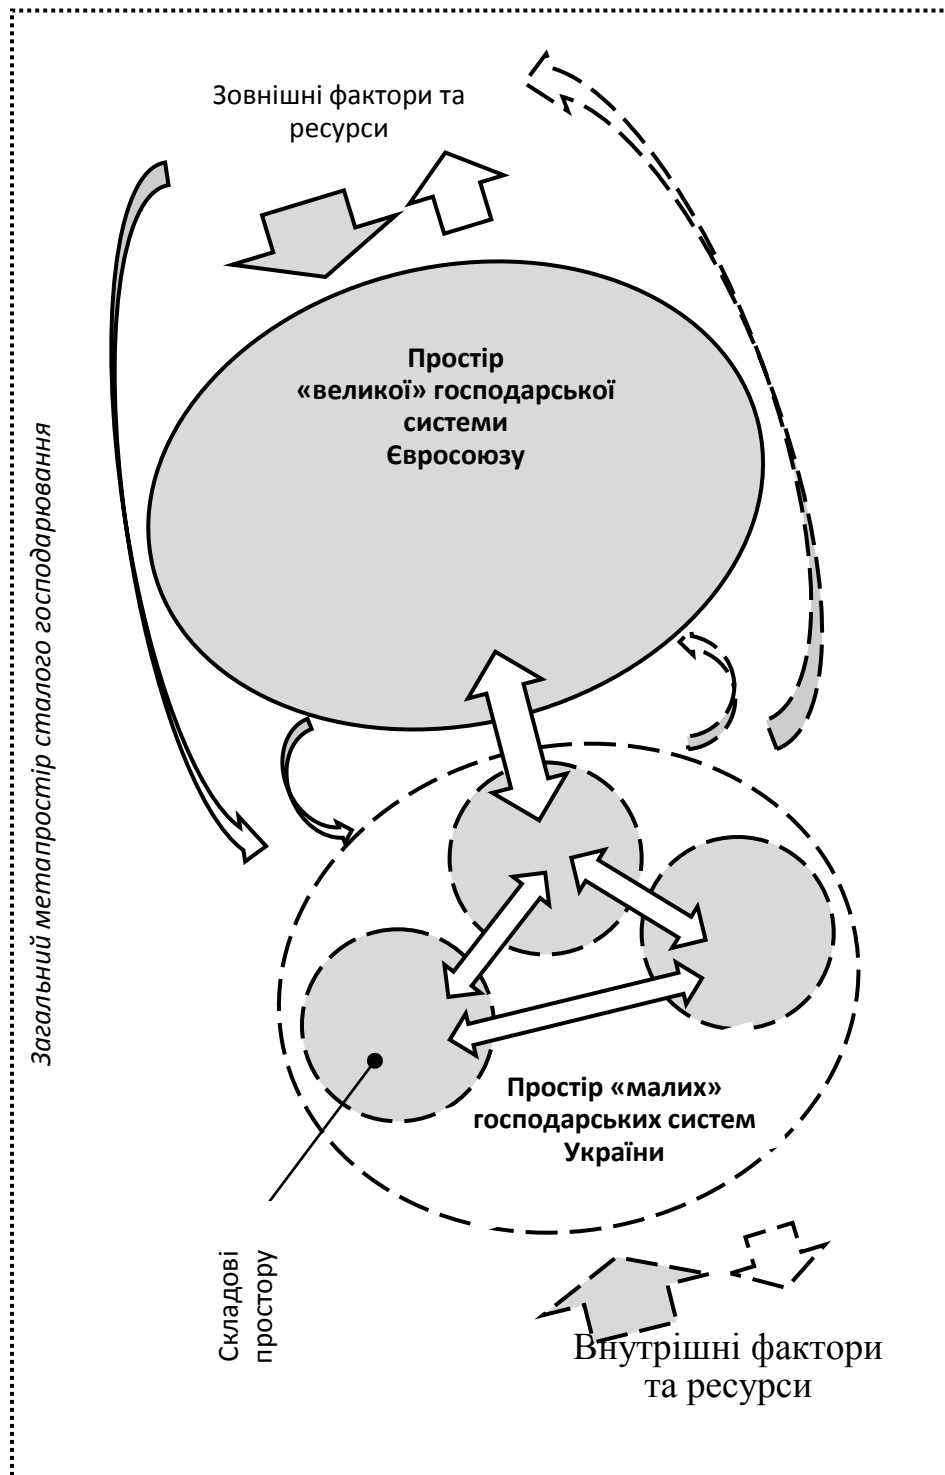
Загальний метапростір сталого господарювання

Зовнішні фактори та ресурси

Простір «великої» господарської системи Євросоюзу

Простір «малих» господарських систем України

Складові простору

Внутрішні фактори та ресурси